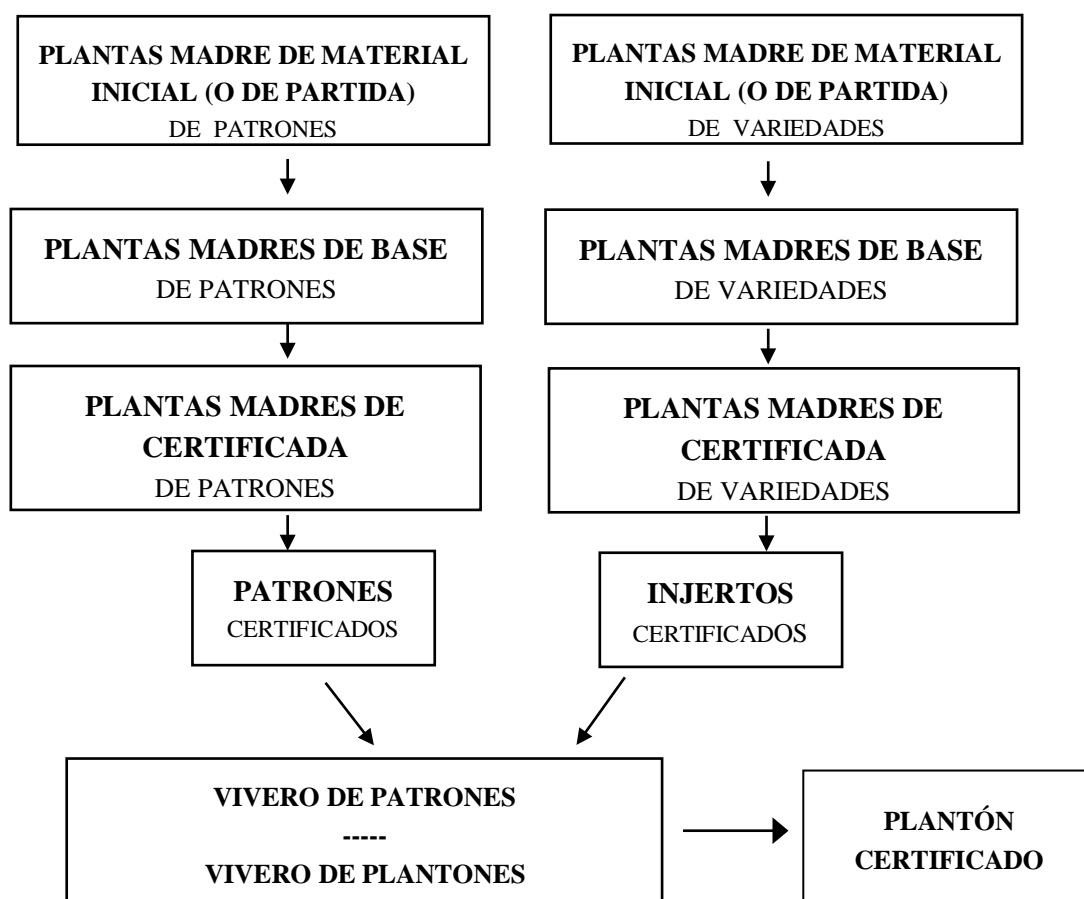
PLANTAS MADRE DE MATERIAL INICIAL (O DE PARTIDA)
DE PATRONES

PLANTAS MADRES DE BASE
DE PATRONES

PLANTAS MADRES DE CERTIFICADA
DE PATRONES

PATRONES
CERTIFICADOS

PLANTAS MADRE DE MATERIAL INICIAL (O DE PARTIDA)
DE VARIEDADES

PLANTAS MADRES DE BASE
DE VARIEDADES

PLANTAS MADRES DE CERTIFICADA
DE VARIEDADES

INJERTOS
CERTIFICADOS

VIVERO DE PATRONES
-----
VIVERO DE PLANTONES

PLANTÓN CERTIFICADO